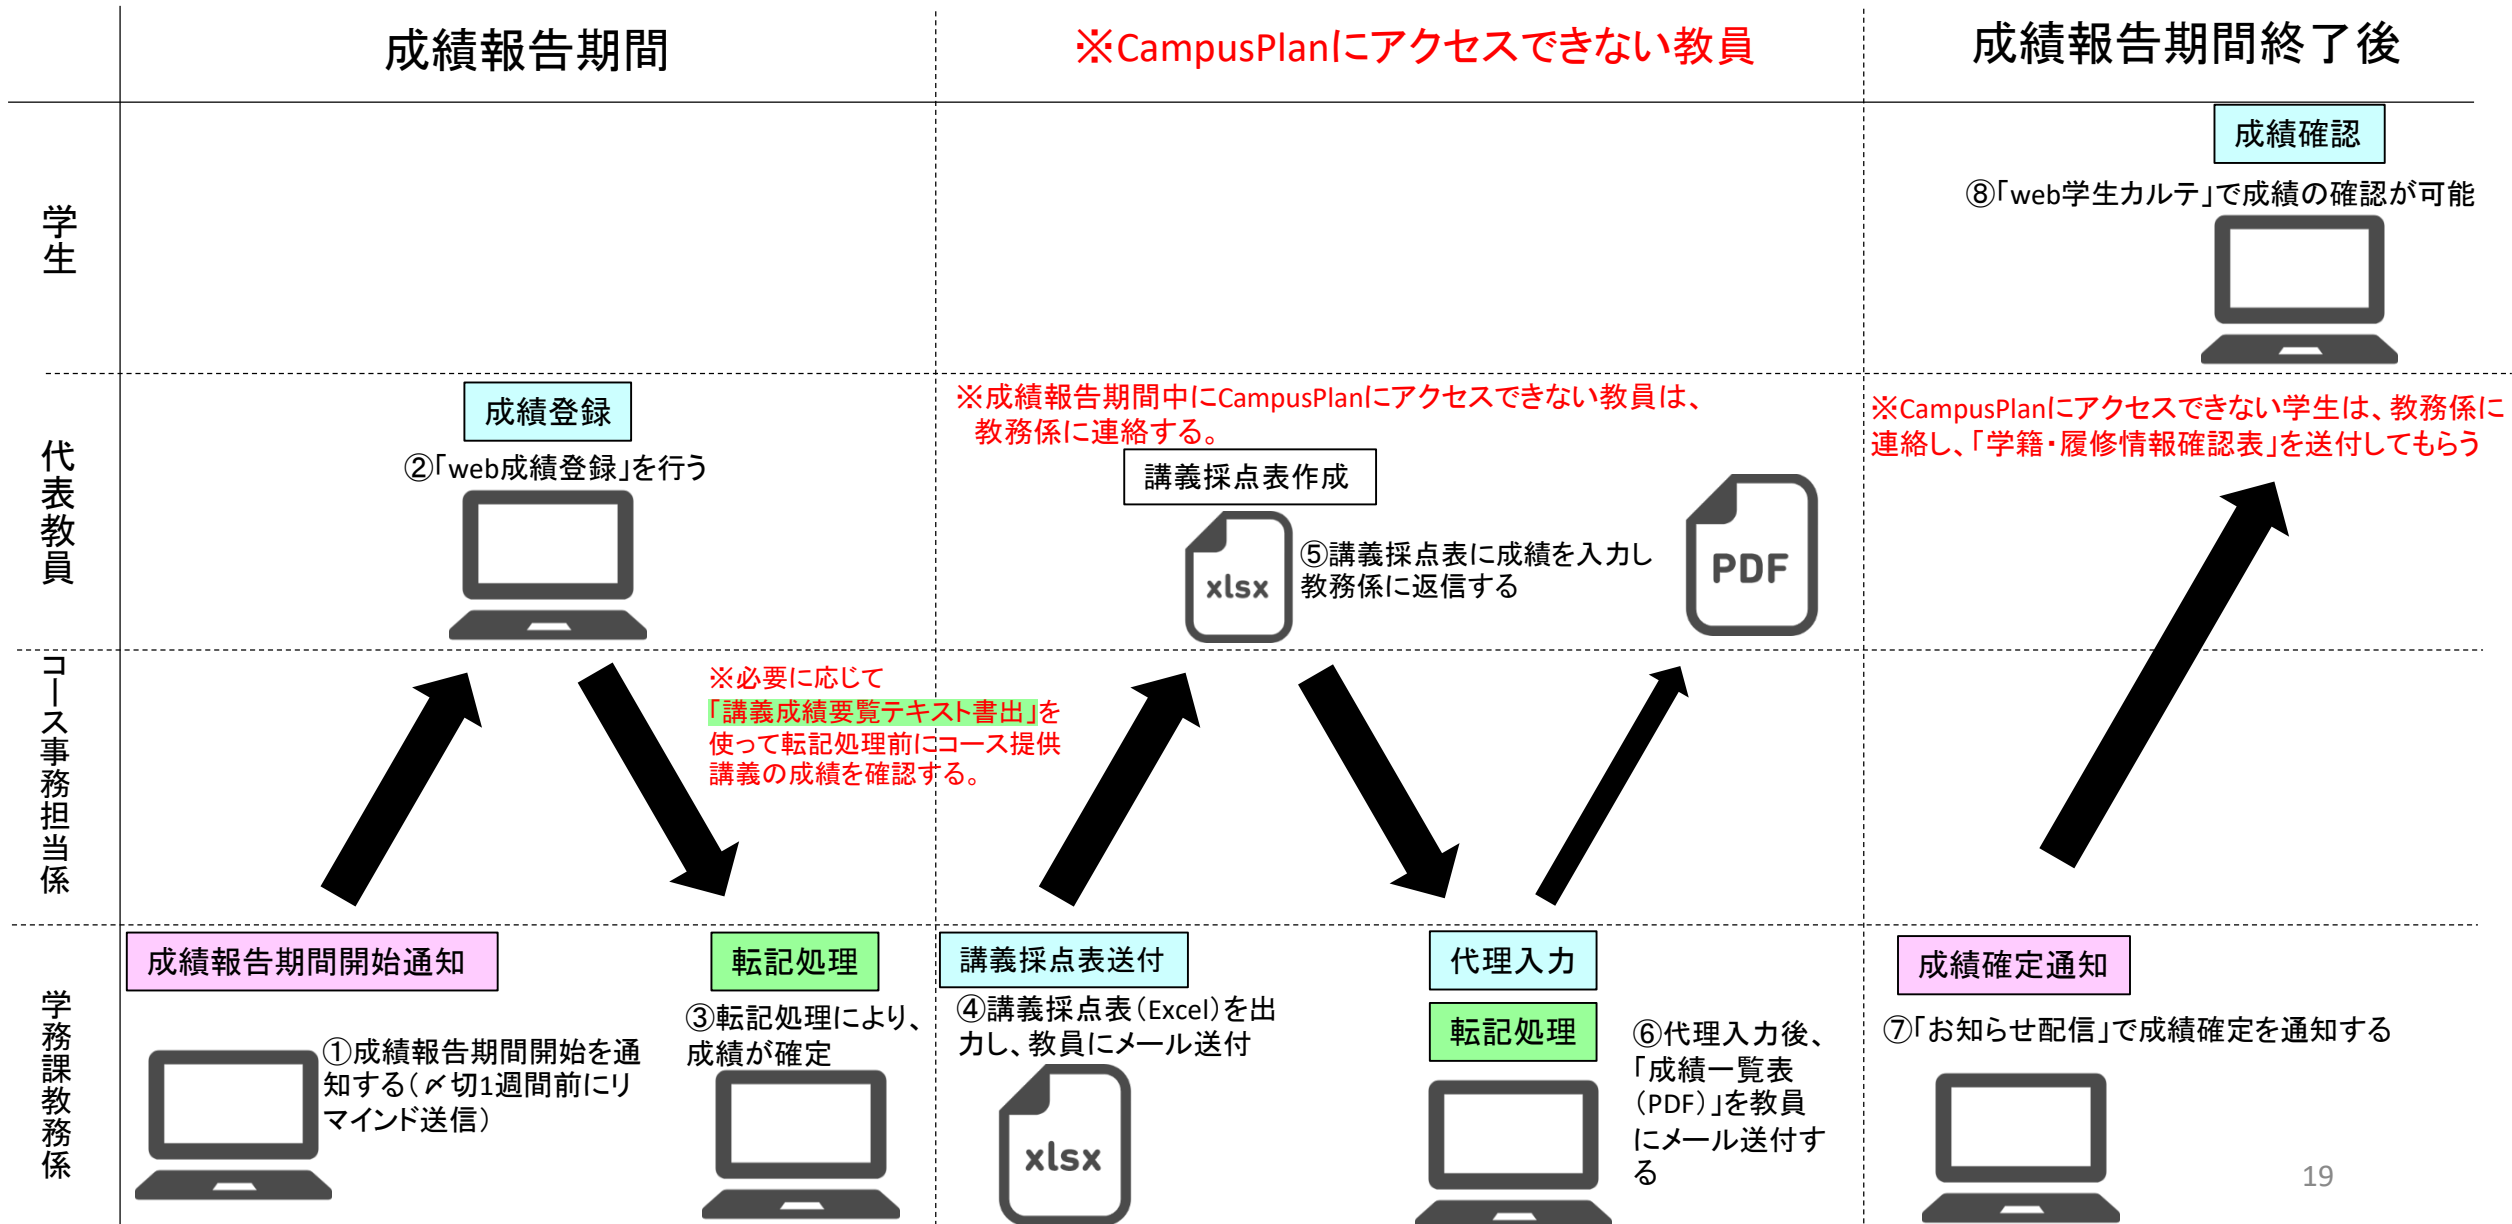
成績報告期間

※CampusPlanにアクセスできない教員

成績報告期間終了後

学生

成績確認

⑧「web学生カルテ」で成績の確認が可能

代表教員

成績登録

②「web成績登録」を行う

※成績報告期間中にCampusPlanにアクセスできない教員は、教務係に連絡する。

講義採点表作成

xlsx

⑤講義採点表に成績を入力し教務係に返信する

PDF

※CampusPlanにアクセスできない学生は、教務係に連絡し、「学籍・履修情報確認表」を送付してもらう

コース事務担当係

※必要に応じて「講義成績要覧テキスト書出」を使って転記処理前にコース提供講義の成績を確認する。

学務課教務係

成績報告期間開始通知

①成績報告期間開始を通知する(〆切1週間前にリマインド送信)

転記処理

③転記処理により、成績が確定

講義採点表送付

④講義採点表(Excel)を出力し、教員にメール送付

xlsx

代理入力

転記処理

⑥代理入力後、「成績一覧表(PDF)」を教員にメール送付する

成績確定通知

⑦「お知らせ配信」で成績確定を通知する

19